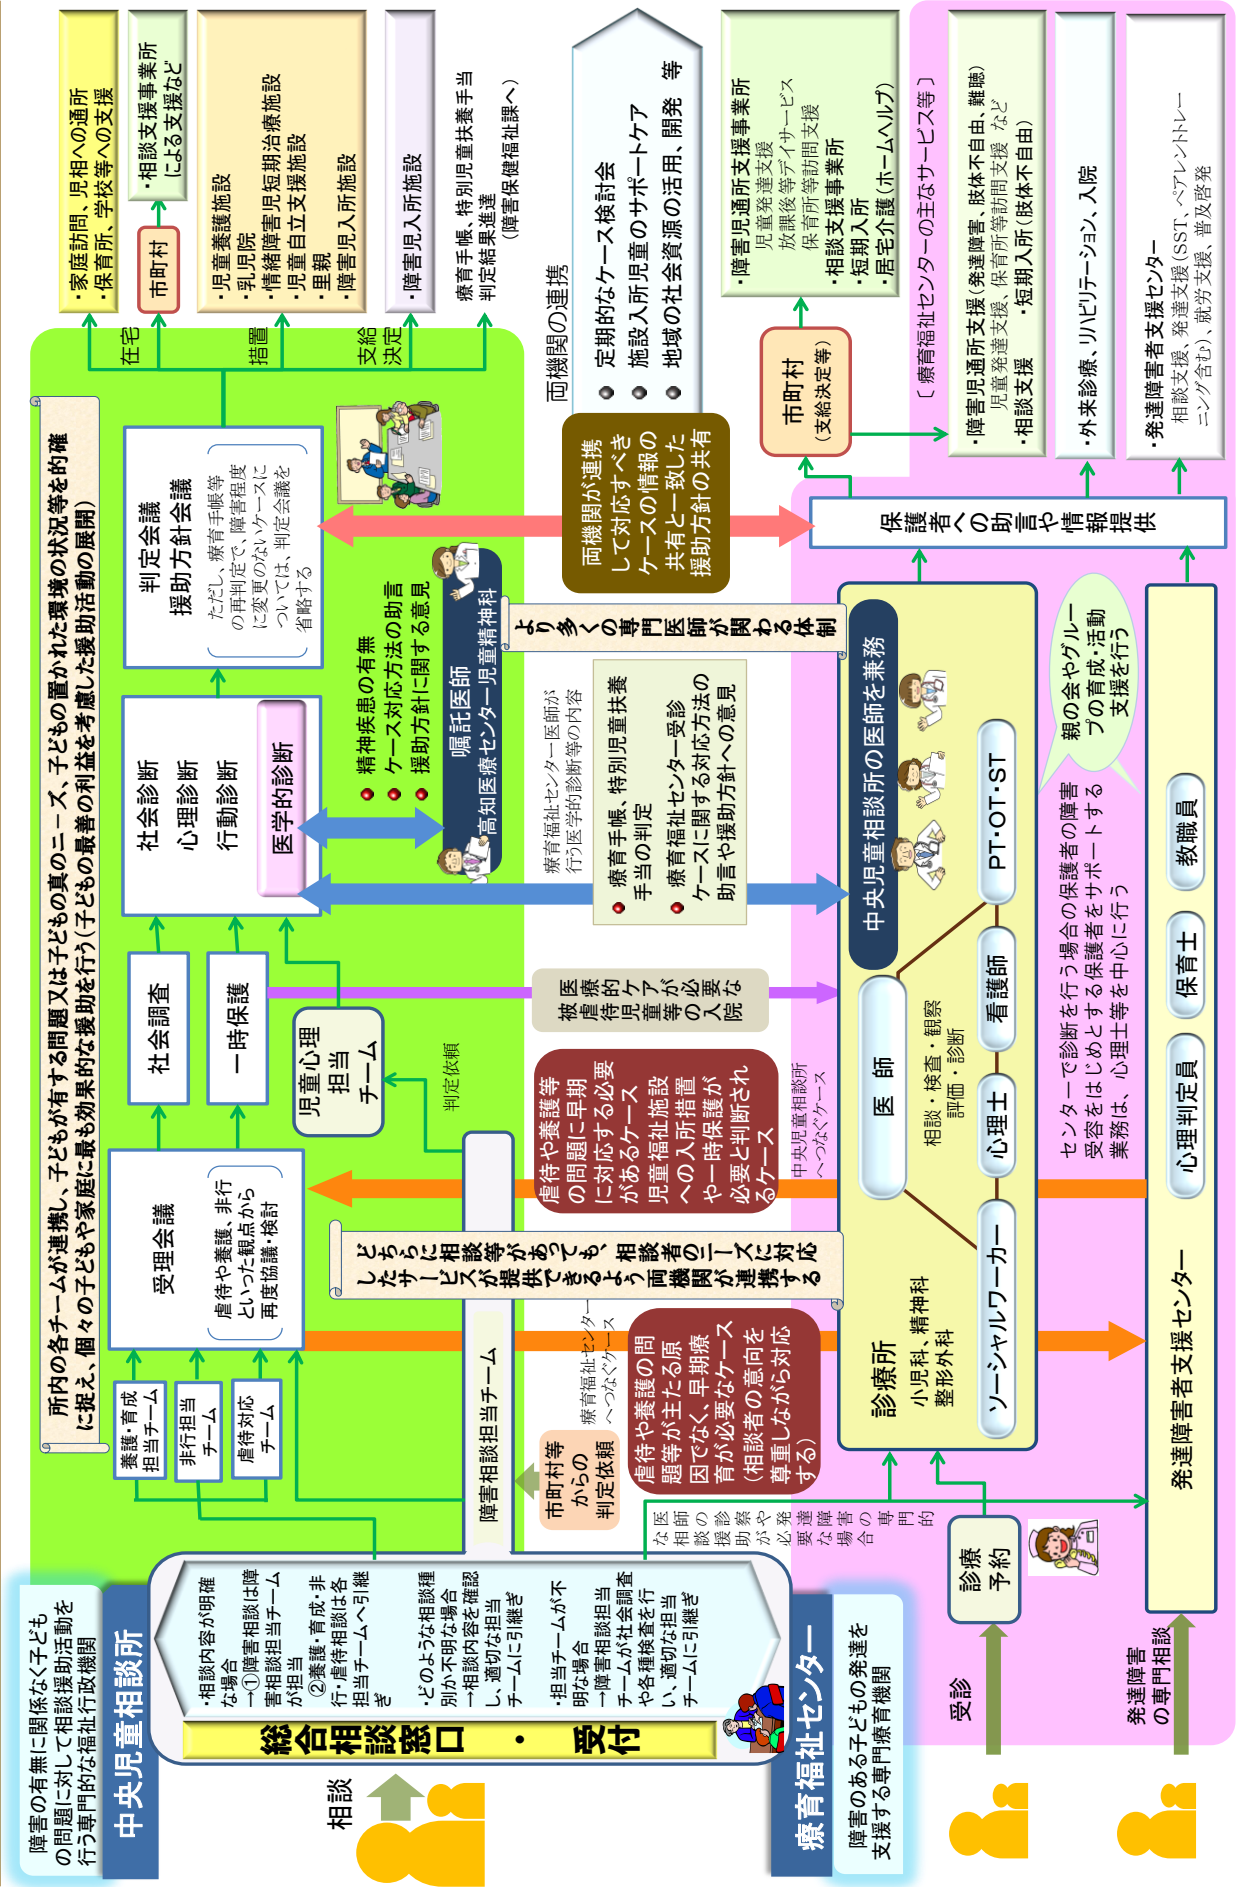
中央児童相談所
障害の有無に関係なく子どもの問題に対して相談援助活動を行う専門的な福祉行政機関

相談

総合相談窓口 ・ 受付

・相談内容が明確な場合
→①障害相談は障害相談担当チームが担当
②養護・育成・非行・虐待相談は各担当チームへ引継ぎ
・どのような相談種別か不明な場合
→相談内容を確認し、適切な担当チームに引継ぎ
・担当チームが不明な場合
→障害相談担当チームが社会調査や各種検査を行い、適切な担当チームに引継ぎ

所内の各チームが連携し、子どもが有する問題又は子どもの真のニーズ、子どもの置かれた環境の状況等を的確に捉え、個々の子どもや家庭に最も効果的な援助を行う（子どもの最善の利益を考慮した援助活動の展開）

養護・育成担当チーム
非行担当チーム
虐待対応チーム

受理会議
虐待や養護、非行といった観点から再度協議・検討

社会調査
一時保護
児童心理担当チーム
判定依頼

社会診断
心理診断
行動診断
医学的診断

判定会議
援助方針会議
ただし、療育手帳等の再判定で、障害程度に変更のないケースについては、判定会議を省略する

在宅
措置
支給決定

・家庭訪問、児相への通所
・保育所、学校等への支援

市町村
・相談支援事業所による支援など

・児童養護施設
・乳児院
・情緒障害児短期治療施設
・児童自立支援施設
・里親
・障害児入所施設

・障害児入所施設

療育手帳、特別児童扶養手当判定結果進達
（障害保健福祉課へ）

嘱託医師
高知医療センター児童精神科

● 精神疾患の有無
● ケース対応方法の助言
● 援助方針に関する意見

より多くの専門医師が関わる体制

両機関の連携
● 定期的なケース検討会
● 施設入所児童のサポートケア
● 地域の社会資源の活用、開発 等

両機関が連携して対応すべきケースの情報の共有と一致した援助方針の共有

療育福祉センター医師が行う医学的診断等の内容
● 療育手帳、特別児童扶養手当の判定
● 療育福祉センター受診ケースに関する対応方法の助言や援助方針への意見

被虐待児童等の医療的ケアが必要な入院

虐待や養護等の問題に早期に対応する必要があるケース
児童福祉施設への入所措置や一時保護が必要と判断されるケース
中央児童相談所へつなぐケース

どちらに相談等があっても、相談者のニーズに対応したサービスが提供できるよう両機関が連携する

障害相談担当チーム

療育福祉センターへつなぐケース
虐待や養護の問題が主たる原因でなく、早期療育が必要なケース（相談者の意向を尊重しながら対応する）

市町村等からの判定依頼

など相談の援助が必要な場合の専門的発達障害

療育福祉センター
障害のある子どもの発達を支援する専門療育機関

受診
診療予約

発達障害の専門相談

中央児童相談所の医師を兼務

診療所
小児科、精神科
整形外科

医 師
相談・検査・観察
評価・診断

心理士
看護師
PT・OT・ST
ソーシャルワーカー

親の会やグループの育成・活動支援を行う

センターで診断を行う場合の保護者の障害受容をはじめとする保護者をサポートする業務は、心理士等を中心に行う

発達障害者支援センター
心理判定員
保育士
教職員

保護者への助言や情報提供

市町村
（支給決定等）

・障害児通所支援事業所
児童発達支援
放課後等デイサービス
保育所等訪問支援
・相談支援事業所
・短期入所
・居宅介護（ホームヘルプ）

〔 療育福祉センターの主なサービス等 〕
・障害児通所支援（発達障害、肢体不自由、難聴）
児童発達支援、保育所等訪問支援 など
・相談支援 ・短期入所（肢体不自由）
・外来診療、リハビリテーション、入院
・発達障害者支援センター
相談支援、発達支援（SST、ペアレントトレーニング含む）、就労支援、普及啓発